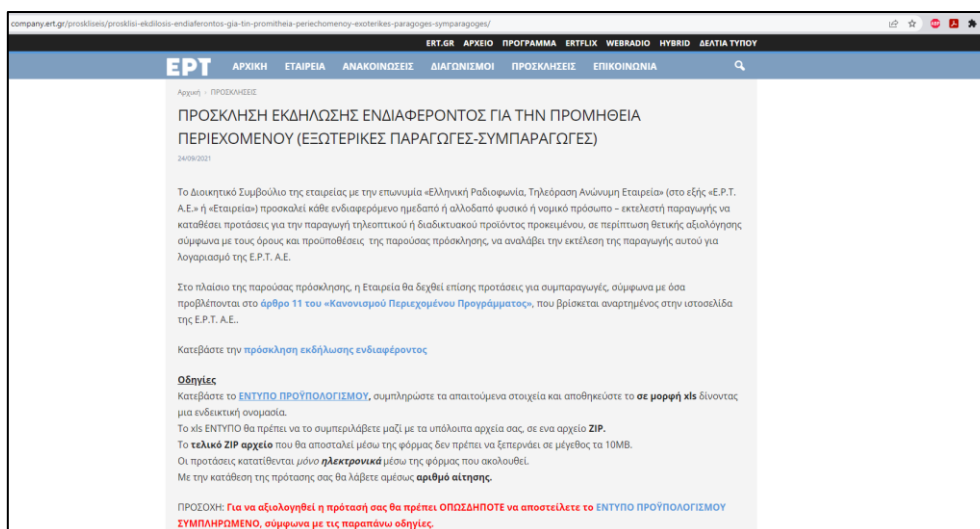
company.ert.gr/proskliseis/prosklisi-ekdilosis-endiaferontos-gia-tin-promitheia-periechomenoy-exoterikes-paragoges-symparagoges/

ERT.GR ΑΡΧΕΙΟ ΠΡΟΓΡΑΜΜΑ ERTFLIX WEBRADIO HYBRID ΔΕΛΤΙΑ ΤΥΠΟΥ

ΕΡΤ ΑΡΧΙΚΗ ΕΤΑΙΡΕΙΑ ΑΝΑΚΟΙΝΩΣΕΙΣ ΔΙΑΓΩΝΙΣΜΟΙ ΠΡΟΣΚΛΗΣΕΙΣ ΕΠΙΚΟΙΝΩΝΙΑ

Αρχική › ΠΡΟΣΚΛΗΣΕΙΣ

ΠΡΟΣΚΛΗΣΗ ΕΚΔΗΛΩΣΗΣ ΕΝΔΙΑΦΕΡΟΝΤΟΣ ΓΙΑ ΤΗΝ ΠΡΟΜΗΘΕΙΑ ΠΕΡΙΕΧΟΜΕΝΟΥ (ΕΞΩΤΕΡΙΚΕΣ ΠΑΡΑΓΩΓΕΣ-ΣΥΜΠΑΡΑΓΩΓΕΣ)

24/09/2021

Το Διοικητικό Συμβούλιο της εταιρείας με την επωνυμία «Ελληνική Ραδιοφωνία, Τηλεόραση Ανώνυμη Εταιρεία» (στο εξής «Ε.Ρ.Τ. Α.Ε.» ή «Εταιρεία») προσκαλεί κάθε ενδιαφερόμενο ημεδαπό ή αλλοδαπό φυσικό ή νομικό πρόσωπο – εκτελεστή παραγωγής να καταθέσει προτάσεις για την παραγωγή τηλεοπτικού ή διαδικτυακού προϊόντος προκειμένου, σε περίπτωση θετικής αξιολόγησης σύμφωνα με τους όρους και προϋποθέσεις της παρούσας πρόσκλησης, να αναλάβει την εκτέλεση της παραγωγής αυτού για λογαριασμό της Ε.Ρ.Τ. Α.Ε.

Στο πλαίσιο της παρούσας πρόσκλησης, η Εταιρεία θα δεχθεί επίσης προτάσεις για συμπαραγωγές, σύμφωνα με όσα προβλέπονται στο άρθρο 11 του «Κανονισμού Περιεχομένου Προγράμματος», που βρίσκεται αναρτημένος στην ιστοσελίδα της Ε.Ρ.Τ. Α.Ε..

Κατεβάστε την πρόσκληση εκδήλωσης ενδιαφέροντος

Οδηγίες
Κατεβάστε το ΕΝΤΥΠΟ ΠΡΟΫΠΟΛΟΓΙΣΜΟΥ, συμπληρώστε τα απαιτούμενα στοιχεία και αποθηκεύστε το σε μορφή xls δίνοντας μια ενδεικτική ονομασία.
Το xls ΕΝΤΥΠΟ θα πρέπει να το συμπεριλάβετε μαζί με τα υπόλοιπα αρχεία σας, σε ενα αρχείο ZIP.
Το τελικό ZIP αρχείο που θα αποσταλεί μέσω της φόρμας δεν πρέπει να ξεπερνάει σε μέγεθος τα 10MB.
Οι προτάσεις κατατίθενται μόνο ηλεκτρονικά μέσω της φόρμας που ακολουθεί.
Με την κατάθεση της πρότασης σας θα λάβετε αμέσως αριθμό αίτησης.

ΠΡΟΣΟΧΗ: Για να αξιολογηθεί η πρότασή σας θα πρέπει ΟΠΩΣΔΗΠΟΤΕ να αποστείλετε το ΕΝΤΥΠΟ ΠΡΟΫΠΟΛΟΓΙΣΜΟΥ ΣΥΜΠΛΗΡΩΜΕΝΟ, σύμφωνα με τις παραπάνω οδηγίες.